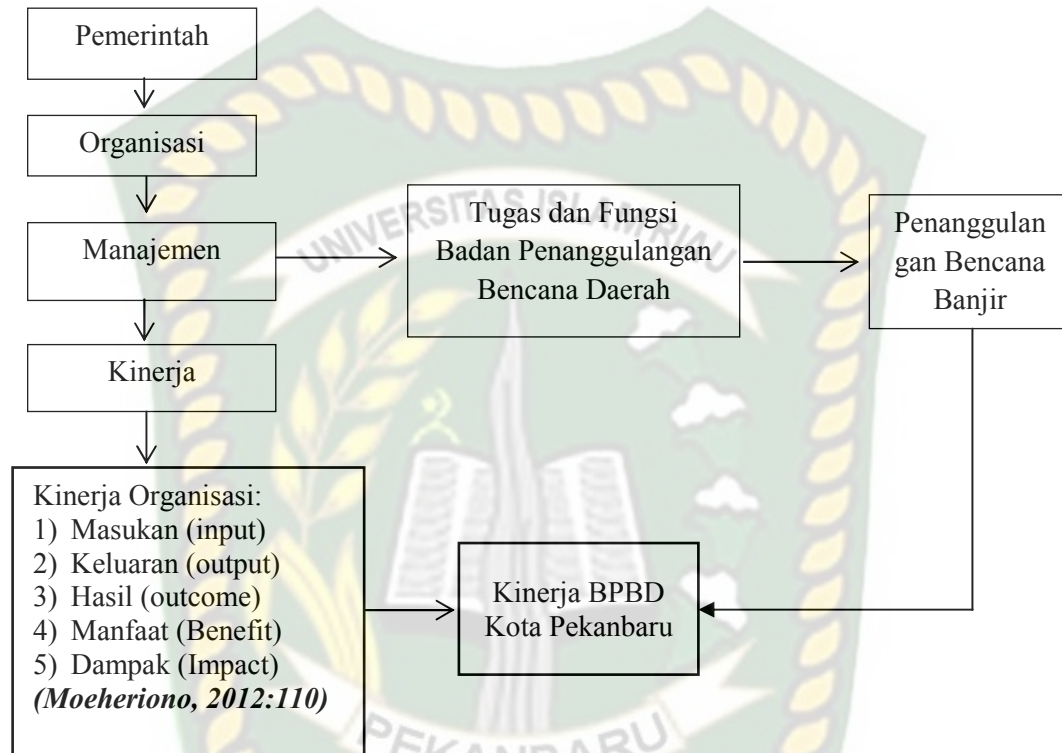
Pemerintah

Organisasi

Manajemen

Tugas dan Fungsi Badan Penanggulangan Bencana Daerah

Penanggulangan Bencana Banjir

Kinerja

Kinerja Organisasi:
1) Masukan (input)
2) Keluaran (output)
3) Hasil (outcome)
4) Manfaat (Benefit)
5) Dampak (Impact)
*(Moeheriono, 2012:110)*

Kinerja BPBD Kota Pekanbaru

UNIVERSITAS ISLAM RIAU

PEKANBARU